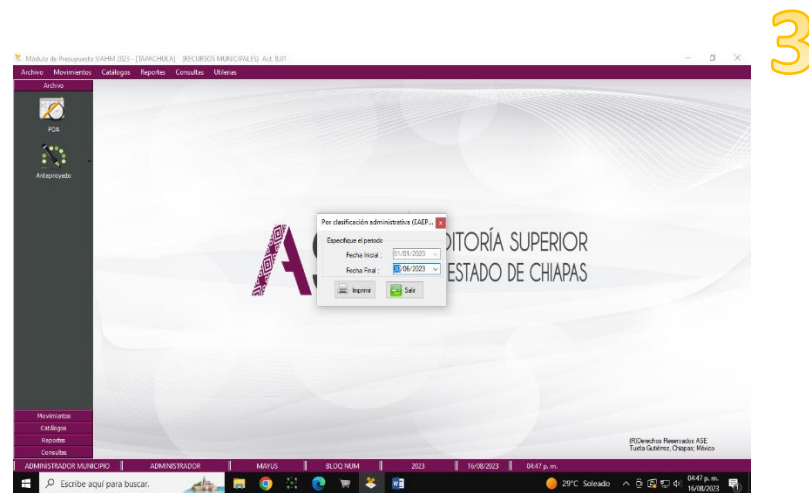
3

Módulo de Presupuesto SIAHM 2023 - [TAPACHULA] - [RECURSOS MUNICIPALES] Act. 8.01

Archivo Movimientos Catálogos Reportes Consultas Utilerías

Archivo

PDA

Anteproyecto

Por clasificación administrativa (EAEP... ×

Especifique el periodo

Fecha Inicial : 01/01/2023

Fecha Final : 30/06/2023

Imprimir

Salir

AS DITORÍA SUPERIOR ESTADO DE CHIAPAS

Movimientos
Catálogos
Reportes
Consultas

(R)Derechos Reservados ASE
Tuxtla Gutiérrez, Chiapas; México

ADMINISTRADOR MUNICIPIO | ADMINISTRADOR | MAYUS | BLOQ NUM | 2023 | 16/08/2023 | 04:47 p. m.

Escribe aquí para buscar.

29°C Soleado

04:47 p. m.
16/08/2023